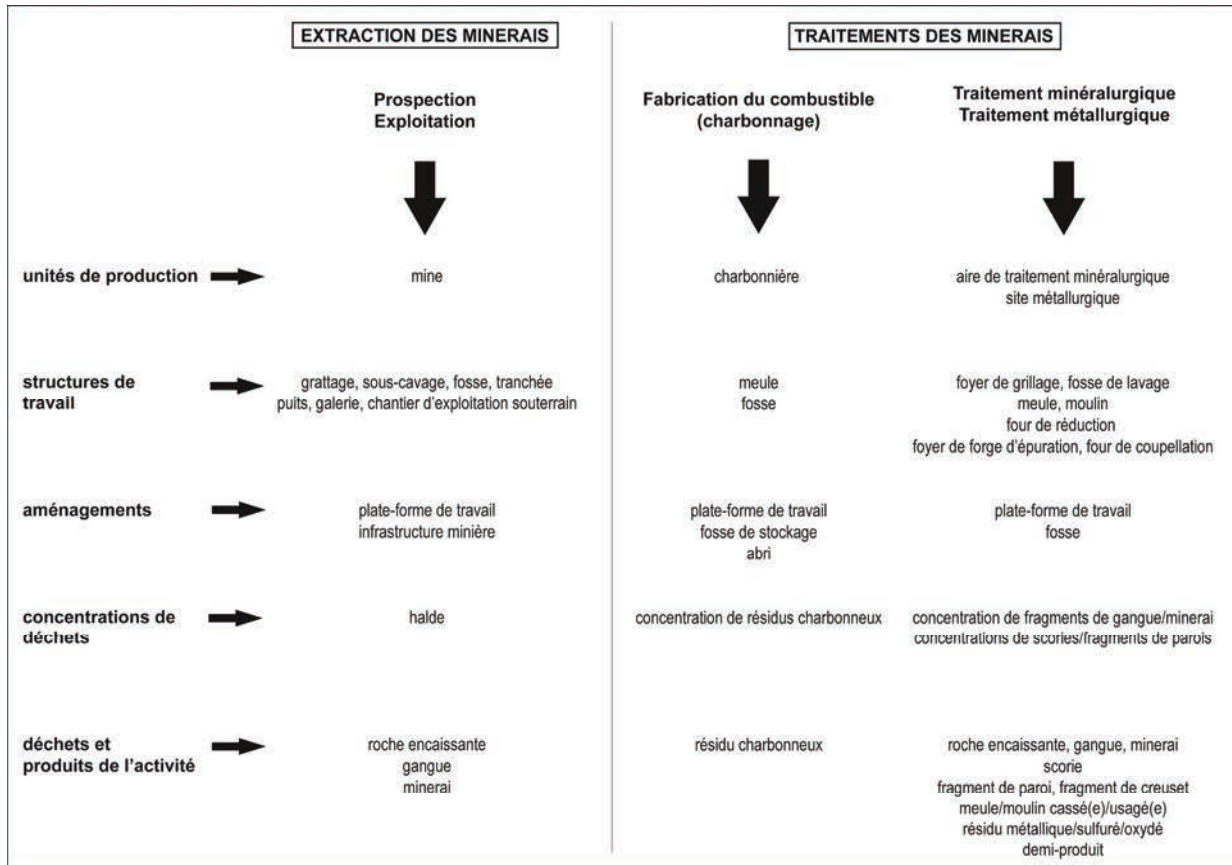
EXTRACTION DES MINERAIS

TRAITEMENTS DES MINERAIS

|  | Prospection Exploitation | Fabrication du combustible (charbonnage) | Traitement minéralurgique Traitement métallurgique |
|---|---|---|---|
| unités de production | mine | charbonnière | aire de traitement minéralurgique site métallurgique |
| structures de travail | grattage, sous-cavage, fosse, tranchée puits, galerie, chantier d'exploitation souterrain | meule fosse | foyer de grillage, fosse de lavage meule, moulin four de réduction foyer de forge d'épuration, four de coupellation |
| aménagements | plate-forme de travail infrastructure minière | plate-forme de travail fosse de stockage abri | plate-forme de travail fosse |
| concentrations de déchets | halde | concentration de résidus charbonneux | concentration de fragments de gangue/minerai concentrations de scories/fragments de parois |
| déchets et produits de l'activité | roche encaissante gangue minerai | résidu charbonneux | roche encaissante, gangue, minerai scorie fragment de paroi, fragment de creuset meule/moulin cassé(e)/usagé(e) résidu métallique/sulfuré/oxydé demi-produit |